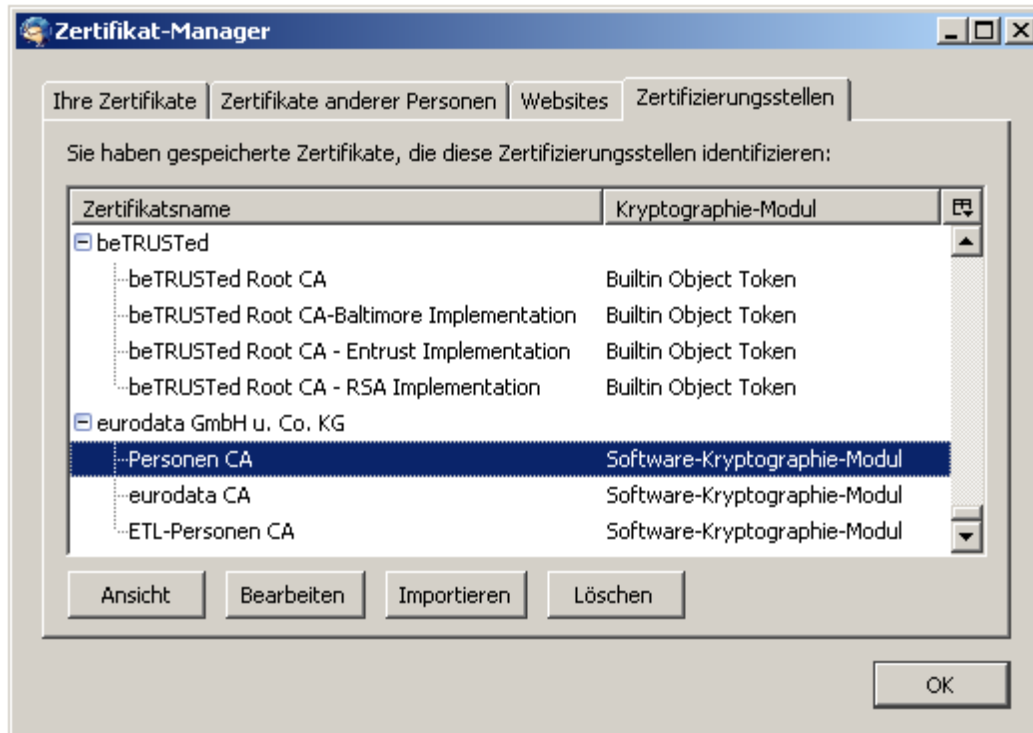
Zertifikat-Manager

Ihre Zertifikate | Zertifikate anderer Personen | Websites | Zertifizierungsstellen

Sie haben gespeicherte Zertifikate, die diese Zertifizierungsstellen identifizieren:

| Zertifikatsname | Kryptographie-Modul |
|---|---|
| beTRUSTed | |
| beTRUSTed Root CA | Builtin Object Token |
| beTRUSTed Root CA-Baltimore Implementation | Builtin Object Token |
| beTRUSTed Root CA - Entrust Implementation | Builtin Object Token |
| beTRUSTed Root CA - RSA Implementation | Builtin Object Token |
| eurodata GmbH u. Co. KG | |
| Personen CA | Software-Kryptographie-Modul |
| eurodata CA | Software-Kryptographie-Modul |
| ETL-Personen CA | Software-Kryptographie-Modul |

Ansicht | Bearbeiten | Importieren | Löschen

OK